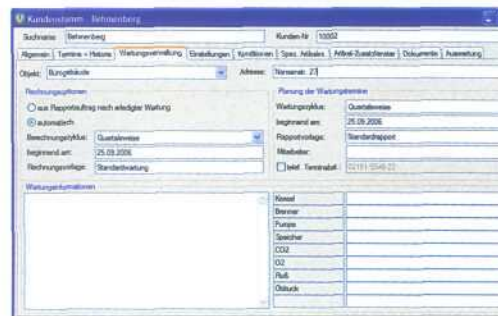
Kundenstamm - Behnenberg

Suchname: Behnenberg
Kunden-Nr: 10002

Allgemein | Termine + Historie | Wartungsverwaltung | Einstellungen | Konditionen | Spez. Adresse | Artikel-Zusatzliteratur | Dokumente | Auswertung

Objekt: Bürogebäude
Adresse: Tannenstr. 27

Rechnungsoptionen
aus Rapportauftrag nach erledigter Wartung
automatisch
Berechnungszyklus: Quartalsweise
beginnend am: 25.09.2006
Rechnungsvorlage: Standardwartung

Planung der Wartungstermine
Wartungszyklus: Quartalsweise
beginnend am: 25.09.2006
Rapportvorlage: Standardrapport
Mitarbeiter:
telef. Terminabst.: 02161-5548-22

Wartungsinformationen

| Kessel | |
|---|---|
| Brenner | |
| Pumpe | |
| Speicher | |
| CO2 | |
| O2 | |
| Ruß | |
| Öldruck | |